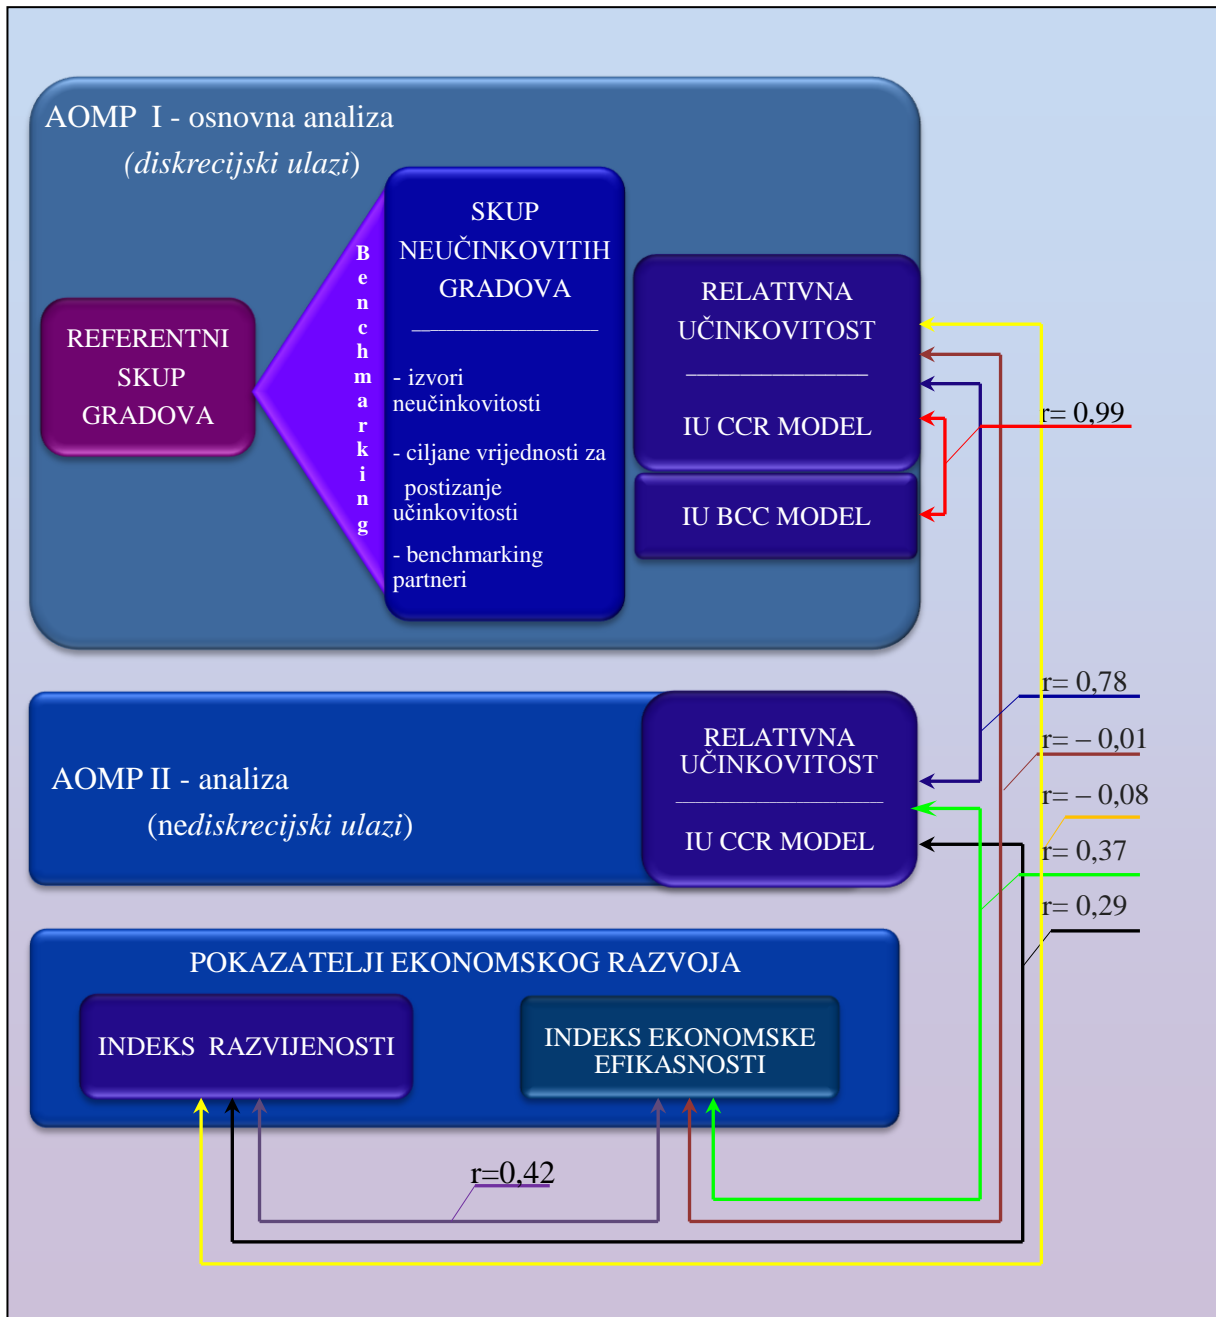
AOMP I - osnovna analiza

(diskrecijski ulazi)

REFERENTNI SKUP GRADOVA

Benchmarking

SKUP NEUČINKOVITIH GRADOVA

- izvori neučinkovitosti

- ciljane vrijednosti za postizanje učinkovitosti

- benchmarking partneri

RELATIVNA UČINKOVITOST

IU CCR MODEL

IU BCC MODEL

r= 0,99

r= 0,78

r= – 0,01

r= – 0,08

r= 0,37

r= 0,29

AOMP II - analiza

(nediskrecijski ulazi)

RELATIVNA UČINKOVITOST

IU CCR MODEL

POKAZATELJI EKONOMSKOG RAZVOJA

INDEKS RAZVIJENOSTI

INDEKS EKONOMSKE EFIKASNOSTI

r=0,42